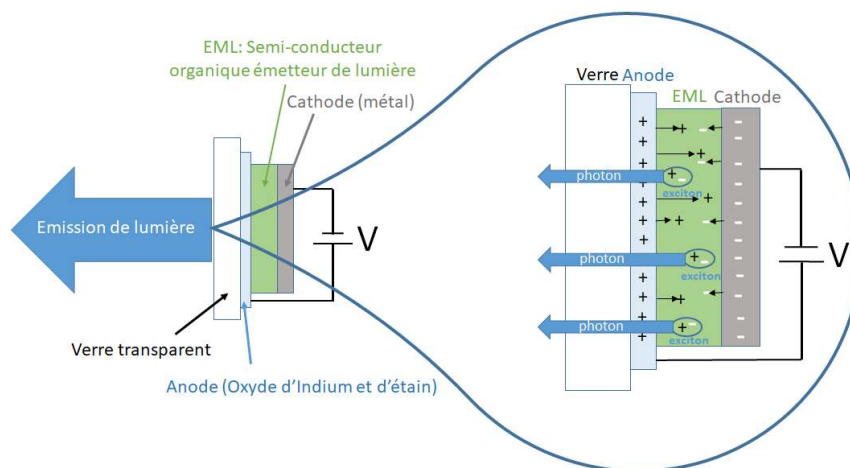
EML: Semi-conducteur organique émetteur de lumière

Cathode (métal)

Emission de lumière

V

Verre transparent

Anode (Oxyde d'Indium et d'étain)

Verre Anode

EML Cathode

photon

exciton

photon

exciton

photon

exciton

V